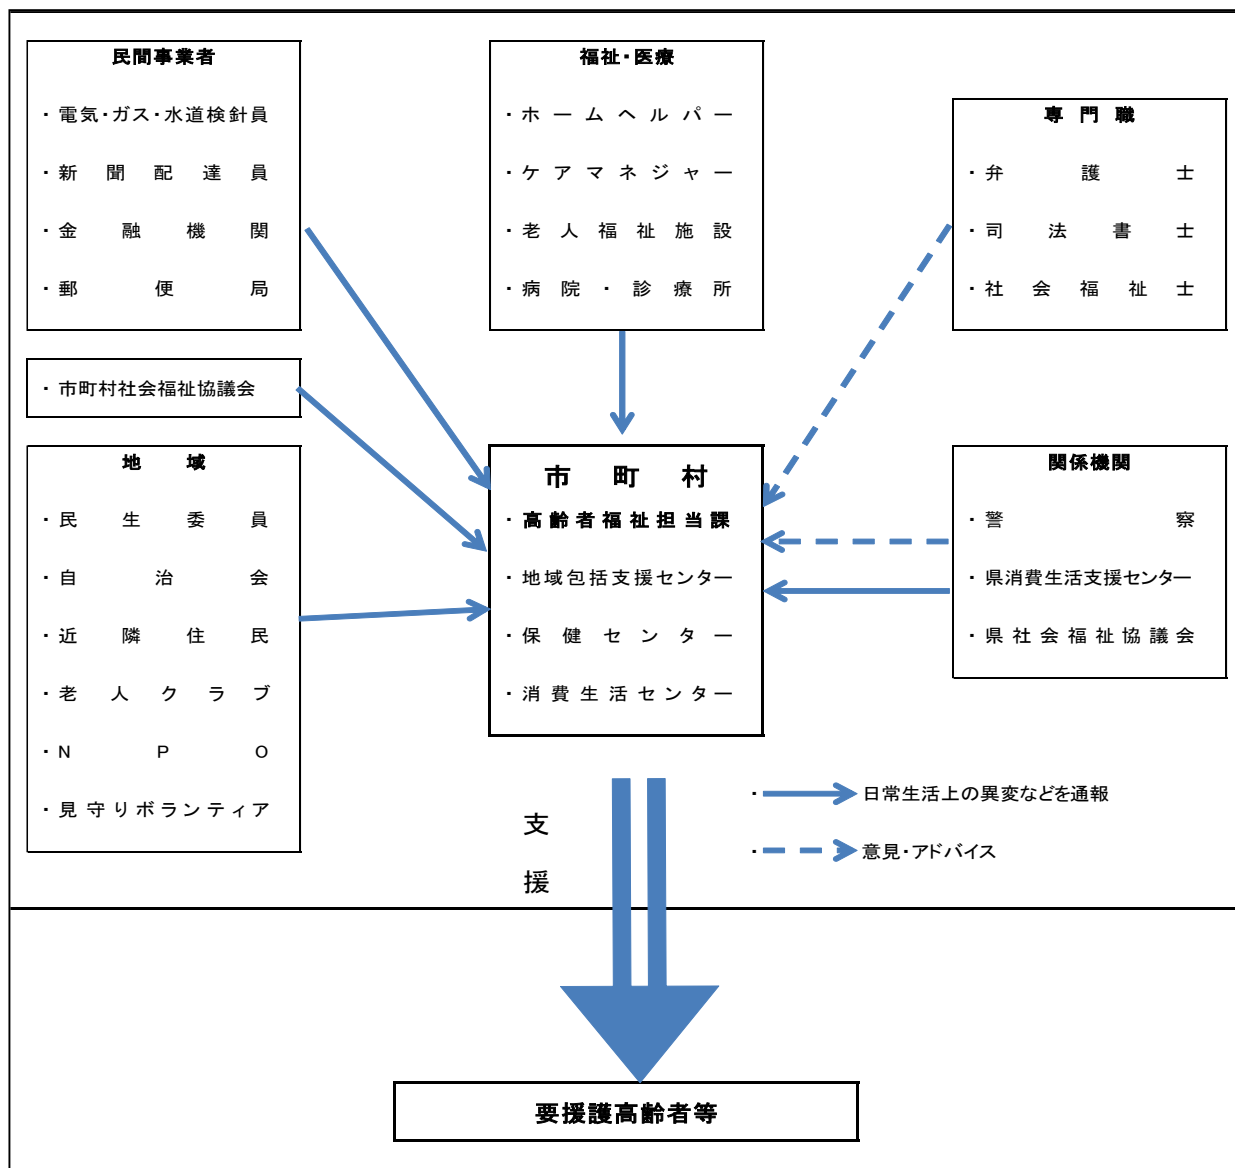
民間事業者

・電気・ガス・水道検針員

・新聞配達員

・金融機関

・郵便局

福祉・医療

・ホームヘルパー

・ケアマネジャー

・老人福祉施設

・病院・診療所

専門職

・弁護士

・司法書士

・社会福祉士

・市町村社会福祉協議会

地域

・民生委員

・自治会

・近隣住民

・老人クラブ

・NPO

・見守りボランティア

市町村

・高齢者福祉担当課

・地域包括支援センター

・保健センター

・消費生活センター

関係機関

・警察

・県消費生活支援センター

・県社会福祉協議会

支援

・日常生活上の異変などを通報

・意見・アドバイス

要援護高齢者等